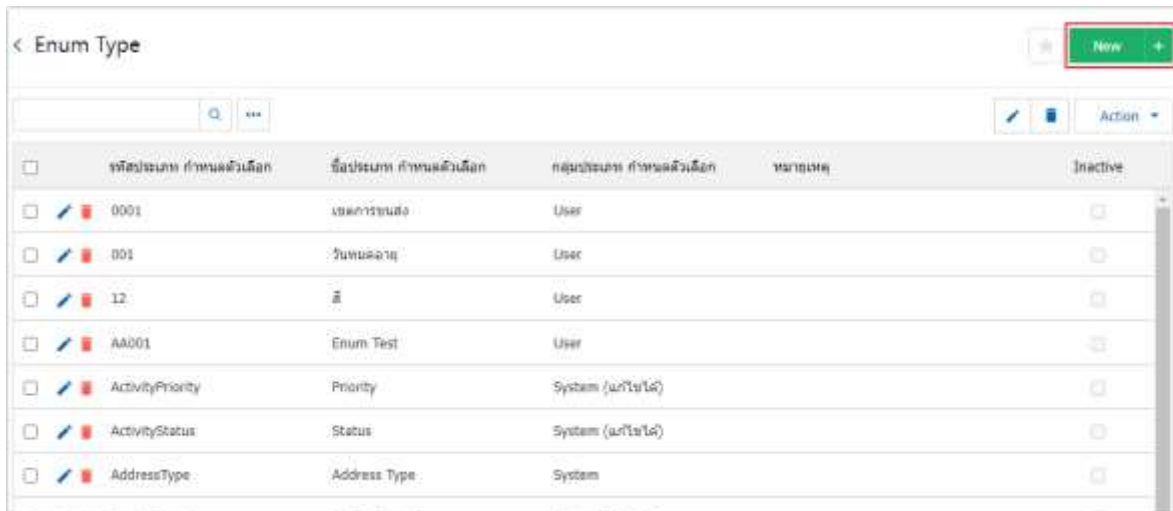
< Enum Type

New +

Action ▾

| | รหัสประเภท กำหนดตัวเลือก | ชื่อประเภท กำหนดตัวเลือก | กลุ่มประเภท กำหนดตัวเลือก | หมายเหตุ | Inactive |
|---|---|---|---|---|---|
| | 0001 | เขตการขนส่ง | User | | |
| | 001 | วันหมดอายุ | User | | |
| | 12 | สี | User | | |
| | AA001 | Enum Test | User | | |
| | ActivityPriority | Priority | System (แก้ไขได้) | | |
| | ActivityStatus | Status | System (แก้ไขได้) | | |
| | AddressType | Address Type | System | | |